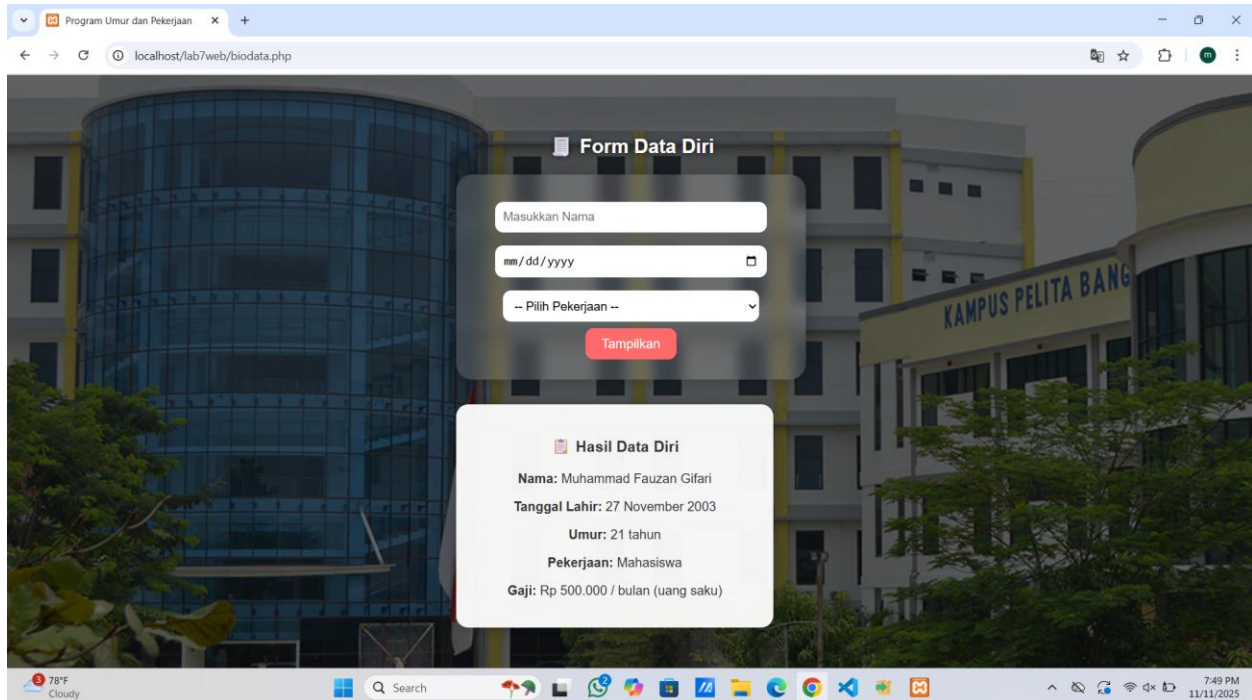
Program Umur dan Pekerjaan
localhost/lab7web/biodata.php

Form Data Diri

Masukkan Nama

mm/dd/yyyy

-- Pilih Pekerjaan --

Tampilkan

KAMPUS PELITA BANG

Hasil Data Diri

Nama: Muhammad Fauzan Gifari

Tanggal Lahir: 27 November 2003

Umur: 21 tahun

Pekerjaan: Mahasiswa

Gaji: Rp 500.000 / bulan (uang saku)

78°F
Cloudy
Search
7:49 PM
11/11/2025